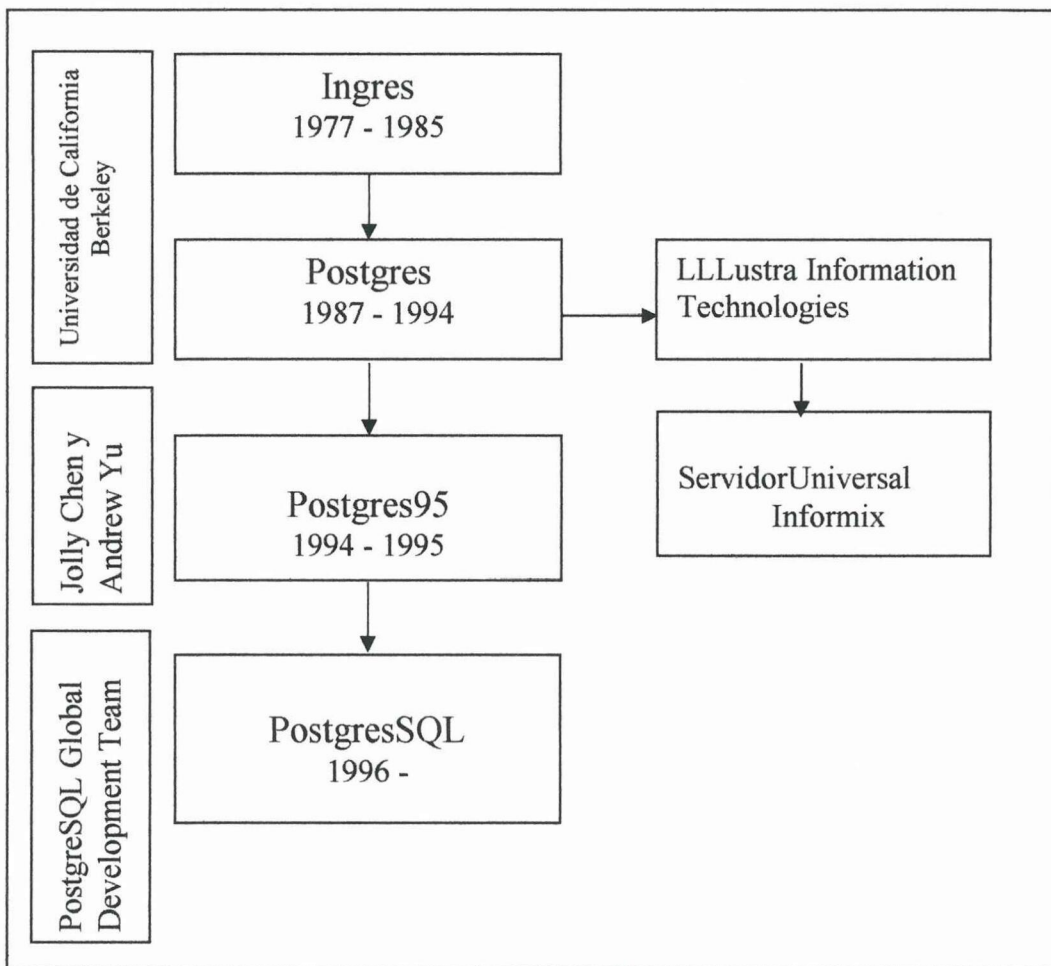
Universidad de California Berkeley

Ingres
1977 - 1985

Postgres
1987 - 1994

LLLustra Information Technologies

ServidorUniversal Informix

Jolly Chen y Andrew Yu

Postgres95
1994 - 1995

PostgreSQL Global Development Team

PostgresSQL
1996 -